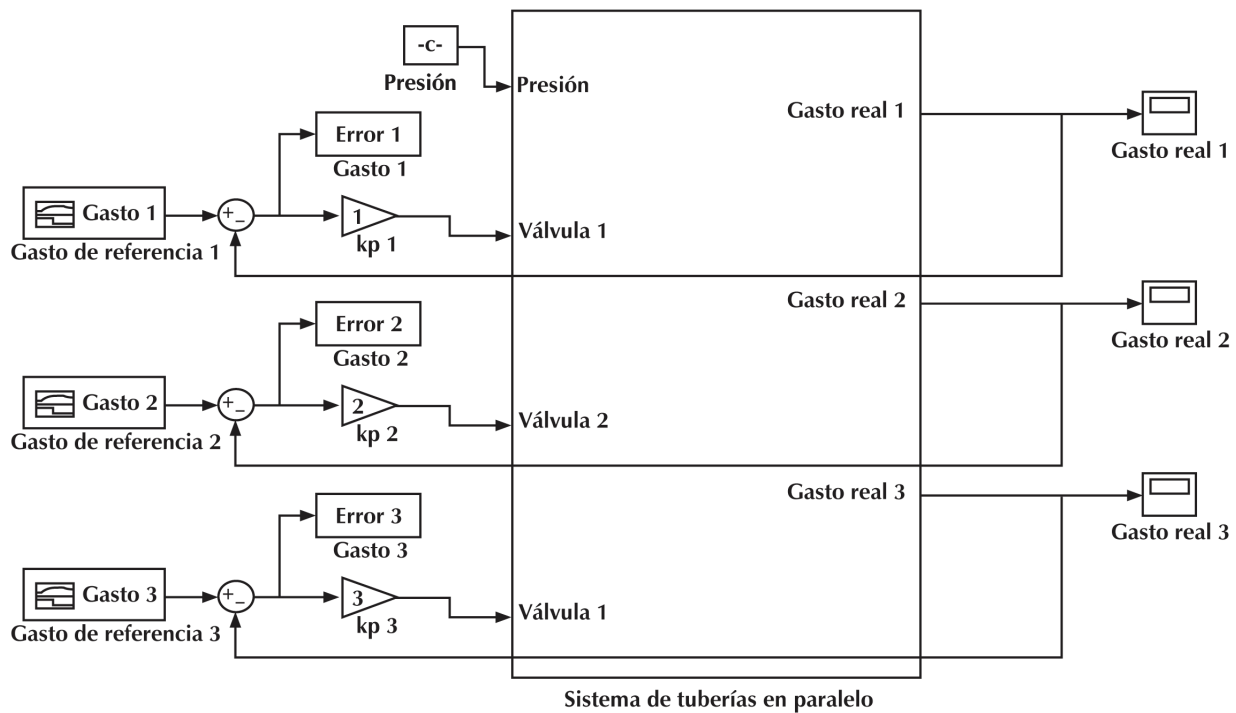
-c-
Presión
Presión
Gasto real 1
Gasto real 1
Error 1
Gasto 1
Gasto 1
+
_
1
kp 1
Válvula 1
Gasto de referencia 1
Gasto real 2
Gasto real 2
Error 2
Gasto 2
Gasto 2
+
_
2
kp 2
Válvula 2
Gasto de referencia 2
Gasto real 3
Gasto real 3
Error 3
Gasto 3
Gasto 3
+
_
3
kp 3
Válvula 1
Gasto de referencia 3
Sistema de tuberías en paralelo